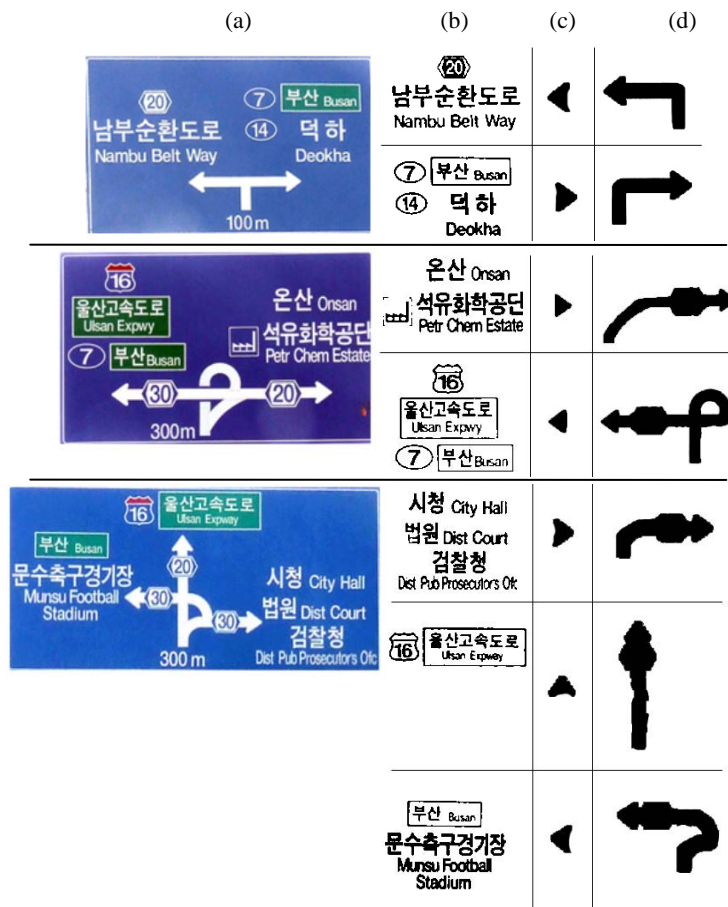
(a) (b) (c) (d)

20 남부순환도로 Nambu Belt Way
7 부산 Busan 14 덕하 Deokha
100m

20 남부순환도로 Nambu Belt Way

7 부산 Busan 14 덕하 Deokha

16 울산고속도로 Ulsan Expwy 7 부산 Busan
온산 Onsan 석유화학공단 Petr Chem Estate
30 20 300m

온산 Onsan 석유화학공단 Petr Chem Estate

16 울산고속도로 Ulsan Expwy 7 부산 Busan

16 울산고속도로 Ulsan Expway
부산 Busan 문수축구경기장 Munsu Football Stadium
20 30 30
시청 City Hall 법원 Dist Court 검찰청 Dist Pub Prosecutors Ofc
300 m

시청 City Hall 법원 Dist Court 검찰청 Dist Pub Prosecutors Ofc

16 울산고속도로 Ulsan Expway

부산 Busan 문수축구경기장 Munsu Football Stadium